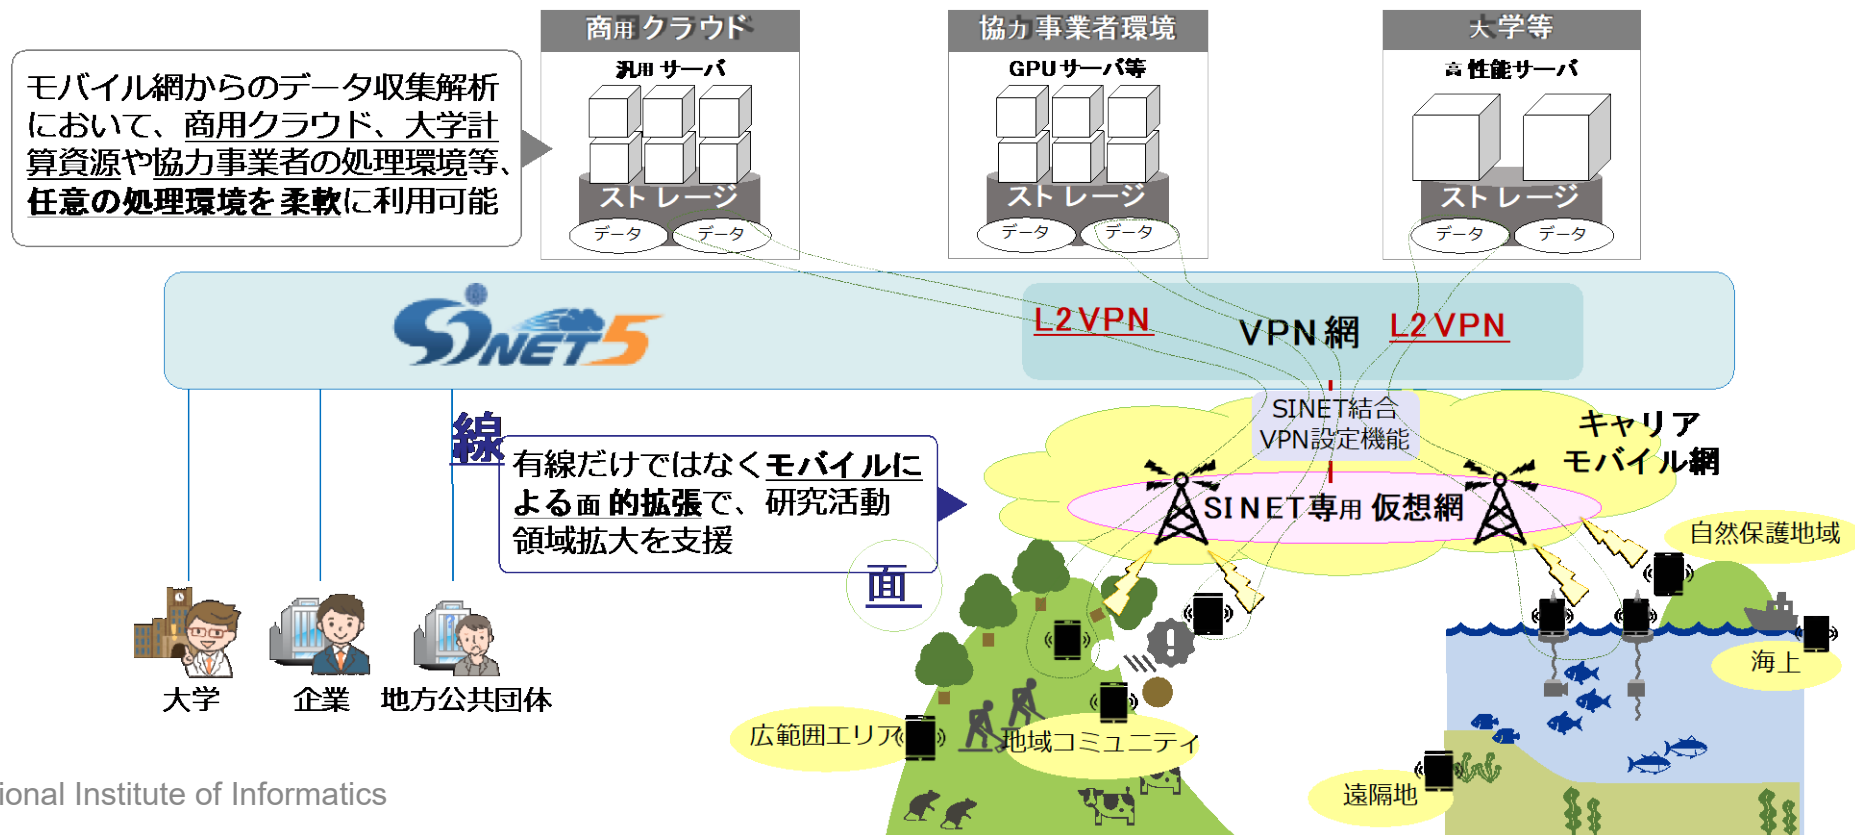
商用クラウド

汎用サーバ

ストレージ

データ データ

協力事業者環境

GPUサーバ等

ストレージ

データ データ

大学等

高性能サーバ

ストレージ

データ データ

モバイル網からのデータ収集解析において、商用クラウド、大学計算資源や協力事業者の処理環境等、任意の処理環境を柔軟に利用可能

SINET5

L2VPN

VPN網

L2VPN

SINET結合 VPN設定機能

線

有線だけではなくモバイルによる面的拡張で、研究活動領域拡大を支援

面

キャリア モバイル網

SINET専用仮想網

自然保護地域

海上

大学

企業

地方公共団体

広範囲エリア

地域コミュニティ

遠隔地

ional Institute of Informatics